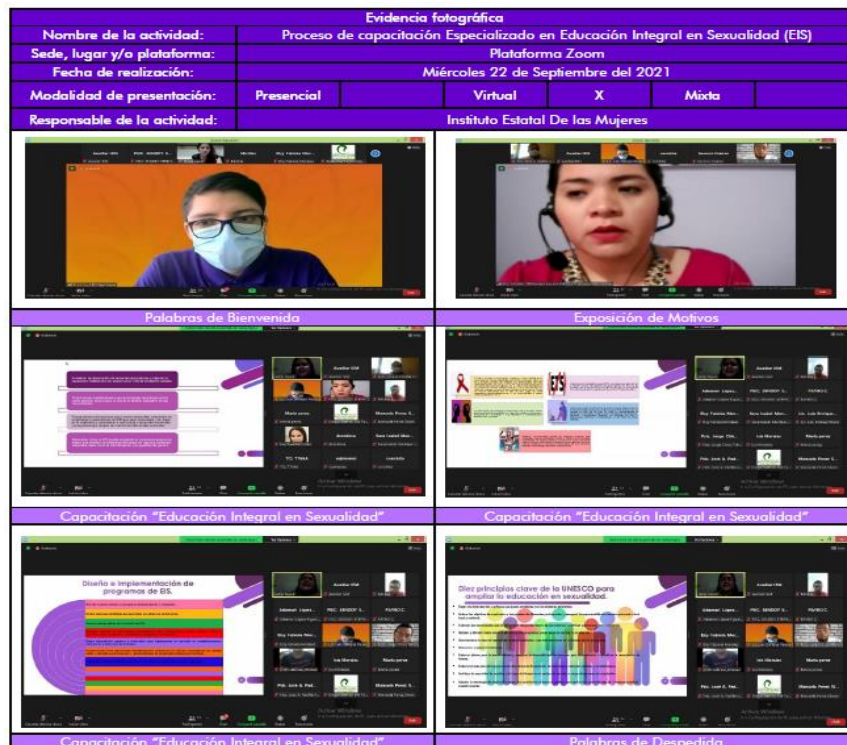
Evidencia fotográfica

| Nombre de la actividad: | Proceso de capacitación Especializado en Educación Integral en Sexualidad (EIS) | | | | | |
|---|---|---|---|---|---|---|
| Sede, lugar y/o plataforma: | Plataforma Zoom | | | | | |
| Fecha de realización: | Miércoles 22 de Septiembre del 2021 | | | | | |
| Modalidad de presentación: | Presencial | | Virtual | X | Mixta | |
| Responsable de la actividad: | Instituto Estatal De las Mujeres | | | | | |

Palabras de Bienvenida

Exposición de Motivos

Capacitación "Educación Integral en Sexualidad"

Capacitación "Educación Integral en Sexualidad"

Diseño e implementación de programas de EIS.

Diez principios clave de la UNESCO para ampliar la educación en sexualidad.

Capacitación "Educación Integral en Sexualidad"

Palabras de Despedida